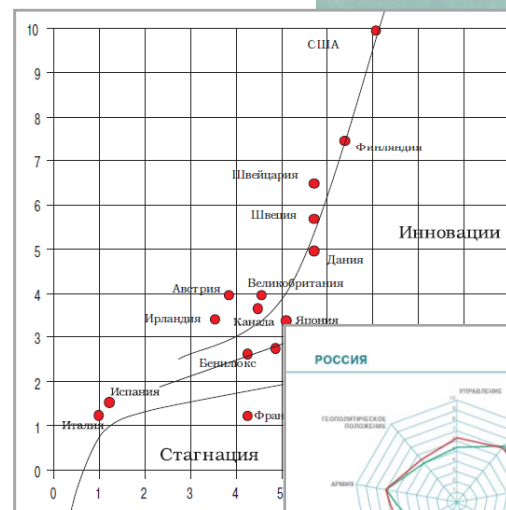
10
9
8
7
6
5
4
3
2
1
0
0 1 2 3 4 5

США
Финляндия
Швейцария
Швеция
Дания
Инновации
Австрия
Великобритания
Ирландия
Канада
Япония
Бенилюкс
Испания
Италия
Фран
Стагнация

РОССИЯ
УПРАВЛЕНИЕ
ГЕОПОЛИТИЧЕСКОЕ ПОЛОЖЕНИЕ
АРМИЯ